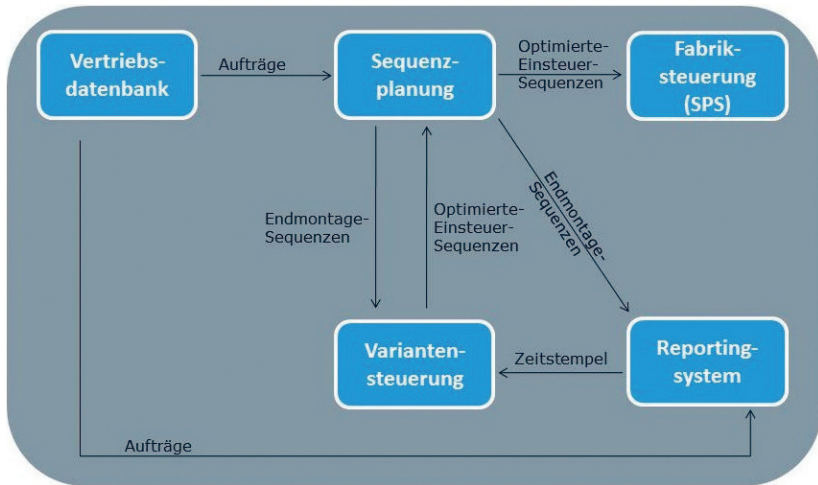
Vertriebs-datenbank

Aufträge

Sequenz-planung

Optimierte-Einsteuer-Sequenzen

Fabrik-steuerung (SPS)

Endmontage-Sequenzen

Optimierte-Einsteuer-Sequenzen

Endmontage-Sequenzen

Varianten-steuerung

Zeitstempel

Reporting-system

Aufträge